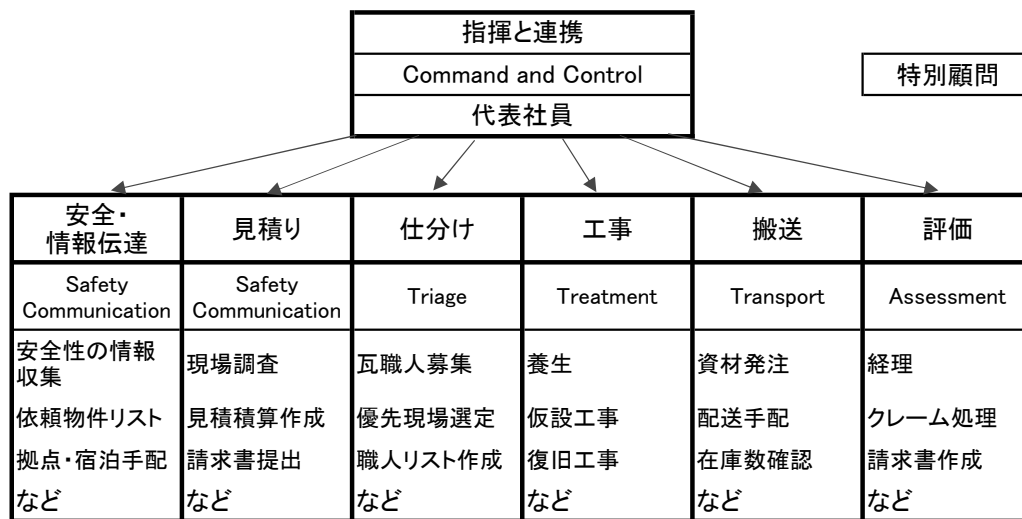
指揮と連携
Command and Control
代表社員

特別顧問

| 安全・情報伝達 | 見積り | 仕分け | 工事 | 搬送 | 評価 |
|---|---|---|---|---|---|
| Safety Communication | Safety Communication | Triage | Treatment | Transport | Assessment |
| 安全性の情報収集 | 現場調査 | 瓦職人募集 | 養生 | 資材発注 | 経理 |
| 依頼物件リスト | 見積積算作成 | 優先現場選定 | 仮設工事 | 配送手配 | クレーム処理 |
| 拠点・宿泊手配 | 請求書提出 | 職人リスト作成 | 復旧工事 | 在庫数確認 | 請求書作成 |
| など | など | など | など | など | など |